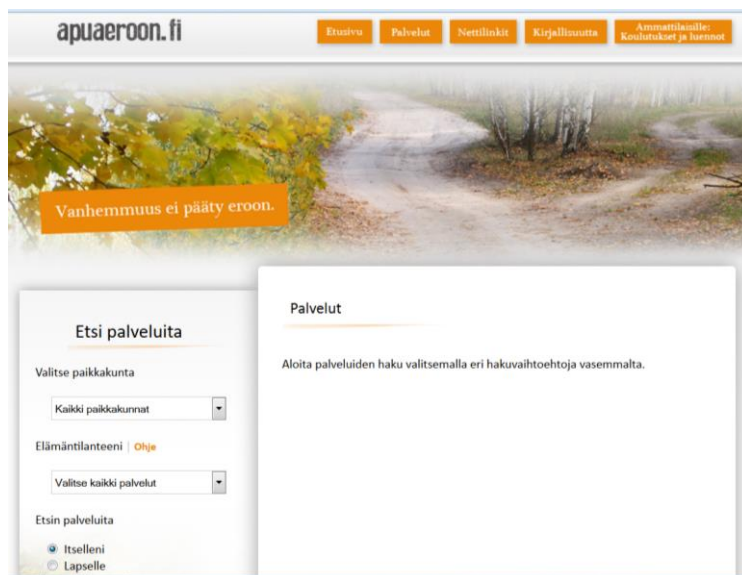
apuaeroon.fi

Etusivu Palvelut Nettilinkit Kirjallisuutta Ammattilaisille: Koulutukset ja luennot

Vanhemmuus ei päädy eroon.

Etsi palveluita

Valitse paikkakunta

Kaikki paikkakunnat

Elämäntilanteeni | Ohje

Valitse kaikki palvelut

Etsin palveluita

Itselleni
Lapselle

Palvelut

Aloita palveluiden haku valitsemalla eri hakuvaihtoehtoja vasemmalta.